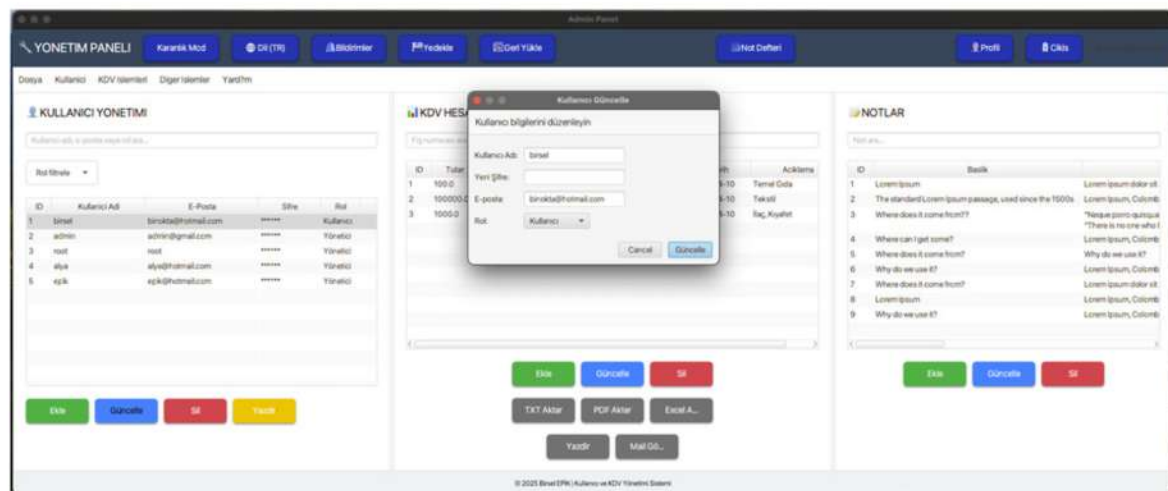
Admin Panel

YONETIM PANELI Karanlık Mod Dil (TR) Bildirimler Yedekle Geri Yükle Not Defteri Profil Çıkış

Dosya Kullanici KDV İslemleri Diger İslemler Yardım

KULLANICI YONETIMI

Kullanıcı adı veya e-posta ile ara...

Rol filtrele

| ID | Kullanici Adi | E-Posta | Sifre | Rol |
|---|---|---|---|---|
| 1 | birsel | birokta@hotmail.com | ****** | Kullanıcı |
| 2 | admin | admin@gmail.com | ****** | Yönetici |
| 3 | root | root | ****** | Yönetici |
| 4 | alya | alya@hotmail.com | ****** | Yönetici |
| 5 | eplk | eplk@hotmail.com | ****** | Yönetici |

Ekle Güncelle Sil Yazdır

KDV HES

Fiş numarası

| ID | Tutar | | Açıklama |
|---|---|---|---|
| 1 | 100.0 | -10 | Temel Gıda |
| 2 | 100000 | -10 | Tekstil |
| 3 | 1000.0 | -10 | İlaç, Kıyafet |

Ekle Güncelle Sil

TXT Aktar PDF Aktar Excel A...

Yazdır Mail Gö...

Kullanıcı Güncelle

Kullanıcı bilgilerini düzenleyin

Kullanıcı Adı: birsel

Yeni Şifre:

E-posta: birokta@hotmail.com

Rol: Kullanıcı

Cancel Güncelle

NOTLAR

Not ara...

| ID | Baslik | |
|---|---|---|
| 1 | Lorem Ipsum | Lorem ipsum dolor sit |
| 2 | The standard Lorem Ipsum passage, used since the 1500s | Lorem Ipsum, Colomb |
| 3 | Where does it come from?? | "Neque porro quisqua "There is no one who l |
| 4 | Where can I get some? | Lorem Ipsum, Colomb |
| 5 | Where does it come from? | Why do we use it? |
| 6 | Why do we use it? | Lorem Ipsum, Colomb |
| 7 | Where does it come from? | Lorem ipsum dolor sit |
| 8 | Lorem Ipsum | Lorem Ipsum, Colomb |
| 9 | Why do we use it? | Lorem Ipsum, Colomb |

Ekle Güncelle Sil

© 2025 Birsel EPIK | Kullanıcı ve KDV Yönetimi Sistemi